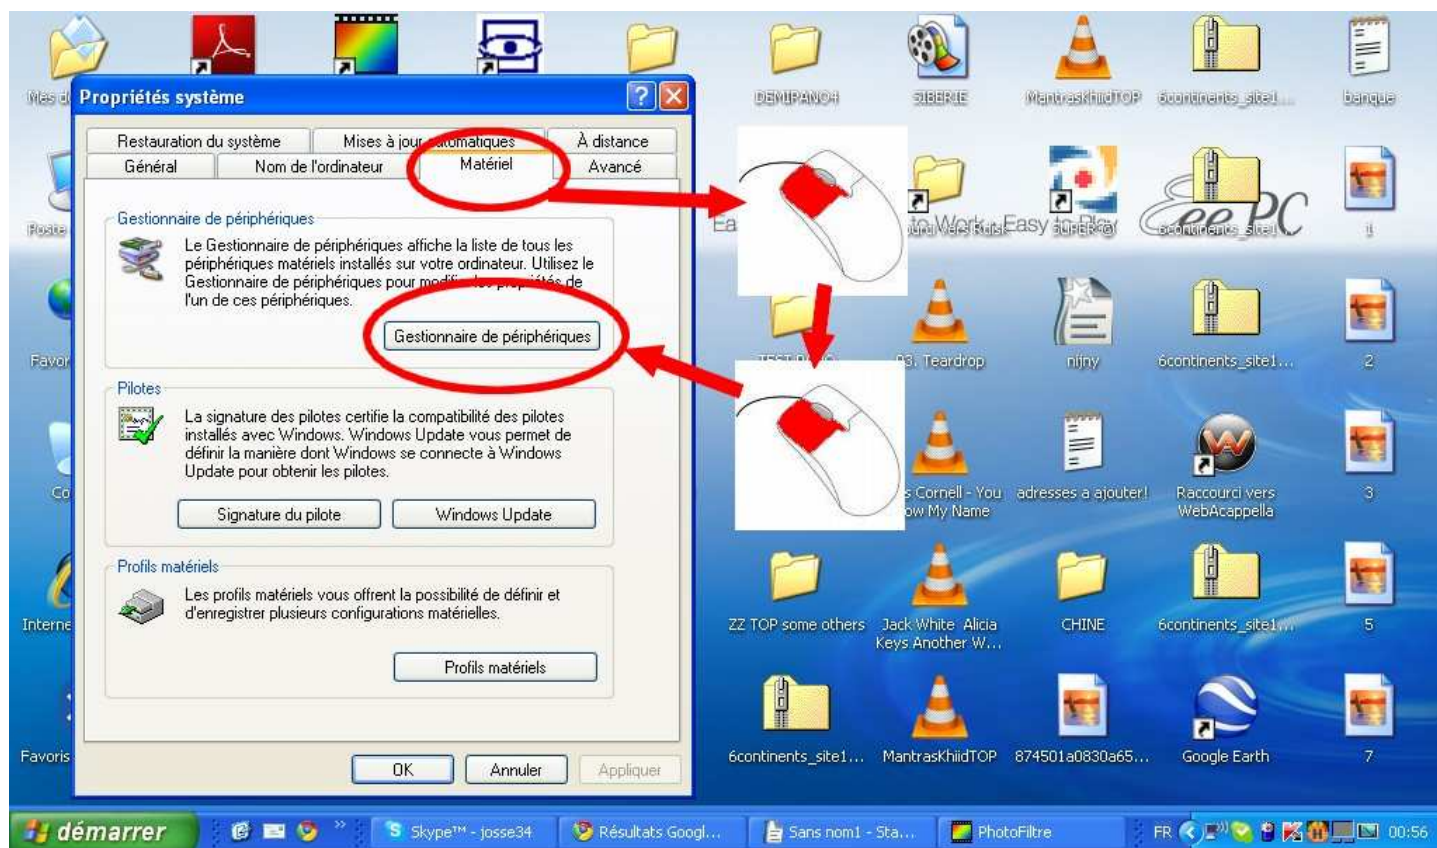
Mes d

Propriétés système

?

Restauration du système | Mises à jour automatiques | À distance
Général | Nom de l'ordinateur | Matériel | Avancé

Gestionnaire de périphériques

Le Gestionnaire de périphériques affiche la liste de tous les périphériques matériels installés sur votre ordinateur. Utilisez le Gestionnaire de périphériques pour modif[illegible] de l'un de ces périphériques.

Gestionnaire de périphériques

Pilotes

La signature des pilotes certifie la compatibilité des pilotes installés avec Windows. Windows Update vous permet de définir la manière dont Windows se connecte à Windows Update pour obtenir les pilotes.

Signature du pilote

Windows Update

Profils matériels

Les profils matériels vous offrent la possibilité de définir et d'enregistrer plusieurs configurations matérielles.

Profils matériels

OK

Annuler

Appliquer

Poste

Favor

Co

Interne

Favoris

DEMIPANO4

SIBERIE

MantrasKhiidTOP

6continents_site1...

banque

Ea

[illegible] Work - Easy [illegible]

6continents_site1...

1

TEST P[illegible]

03. Teardrop

nijny

6continents_site1...

2

s Cornell - You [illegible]ow My Name

adresses a ajouter!

Raccourci vers WebAcappella

3

ZZ TOP some others

Jack White Alicia Keys Another W...

CHINE

6continents_site1...

5

6continents_site1...

MantrasKhiidTOP

874501a0830a65...

Google Earth

7

démarrer

Skype™ - josse34

Résultats Googl...

Sans nom1 - Sta...

PhotoFiltre

FR

00:56